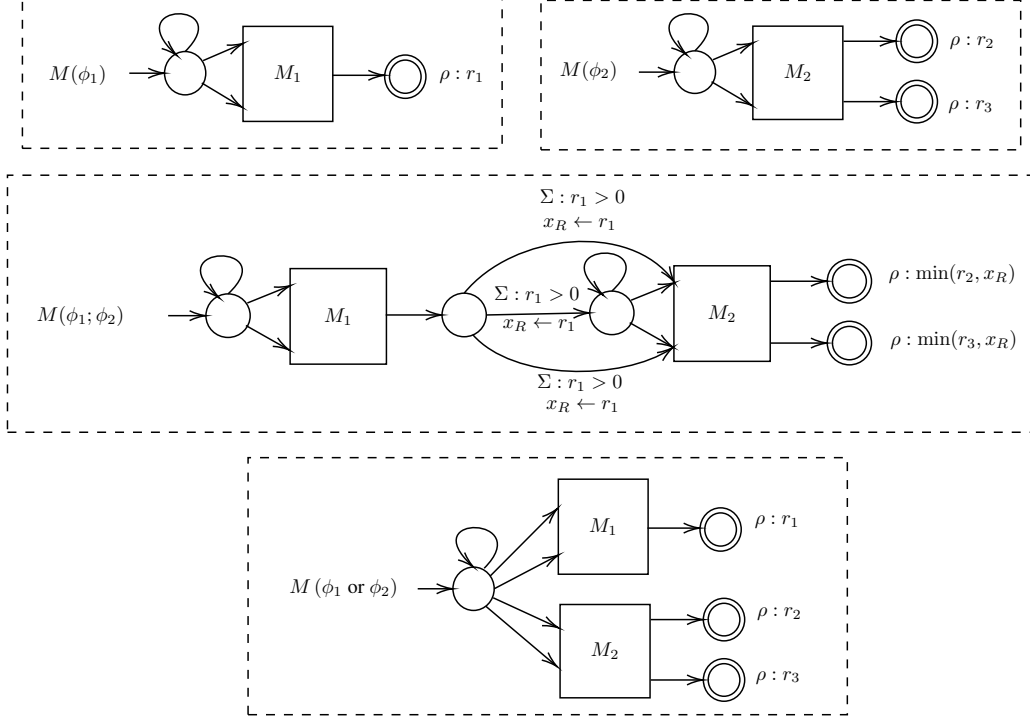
$M(\phi_1)$

$M_1$

$\rho : r_1$

$M(\phi_2)$

$M_2$

$\rho : r_2$

$\rho : r_3$

$\Sigma : r_1 > 0$
$x_R \leftarrow r_1$

$M(\phi_1; \phi_2)$

$M_1$

$\Sigma : r_1 > 0$
$x_R \leftarrow r_1$

$M_2$

$\rho : \min(r_2, x_R)$

$\rho : \min(r_3, x_R)$

$\Sigma : r_1 > 0$
$x_R \leftarrow r_1$

$M_1$

$\rho : r_1$

$M\,(\phi_1 \text{ or } \phi_2)$

$M_2$

$\rho : r_2$

$\rho : r_3$